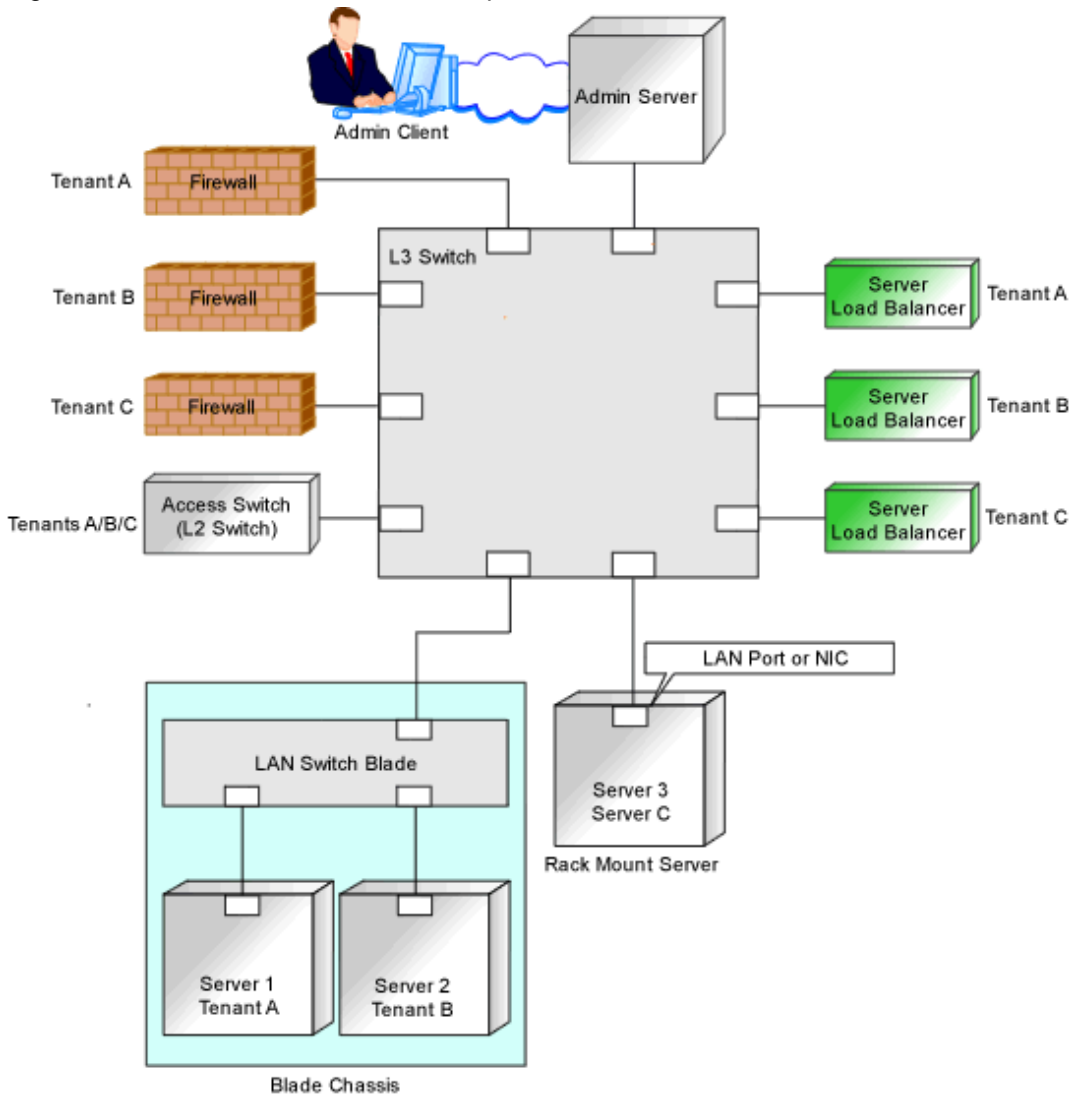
Admin Client

Admin Server

Tenant A
Firewall

Tenant B
Firewall

Tenant C
Firewall

Tenants A/B/C
Access Switch
(L2 Switch)

L3 Switch

Server
Load Balancer
Tenant A

Server
Load Balancer
Tenant B

Server
Load Balancer
Tenant C

LAN Port or NIC

LAN Switch Blade

Server 3
Server C

Rack Mount Server

Server 1
Tenant A

Server 2
Tenant B

Blade Chassis